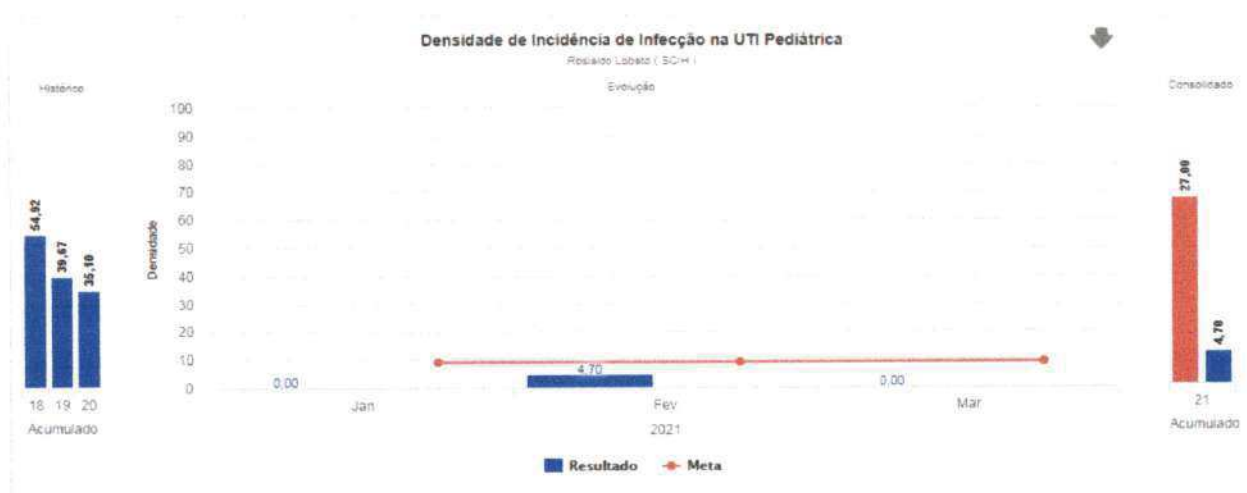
Densidade de Incidência de Infecção na UTI Pediátrica
Rosialdo Lobato ( SCIH )

Histórico

54,92
39,67
35,10

18 19 20
Acumulado

Evolução

100
90
80
70
60
50
40
30
20
10
0

Densidade

0,00
4,70
0,00

Jan
Fev
Mar
2021

Consolidado

27,00
4,70

21
Acumulado

Resultado
Meta